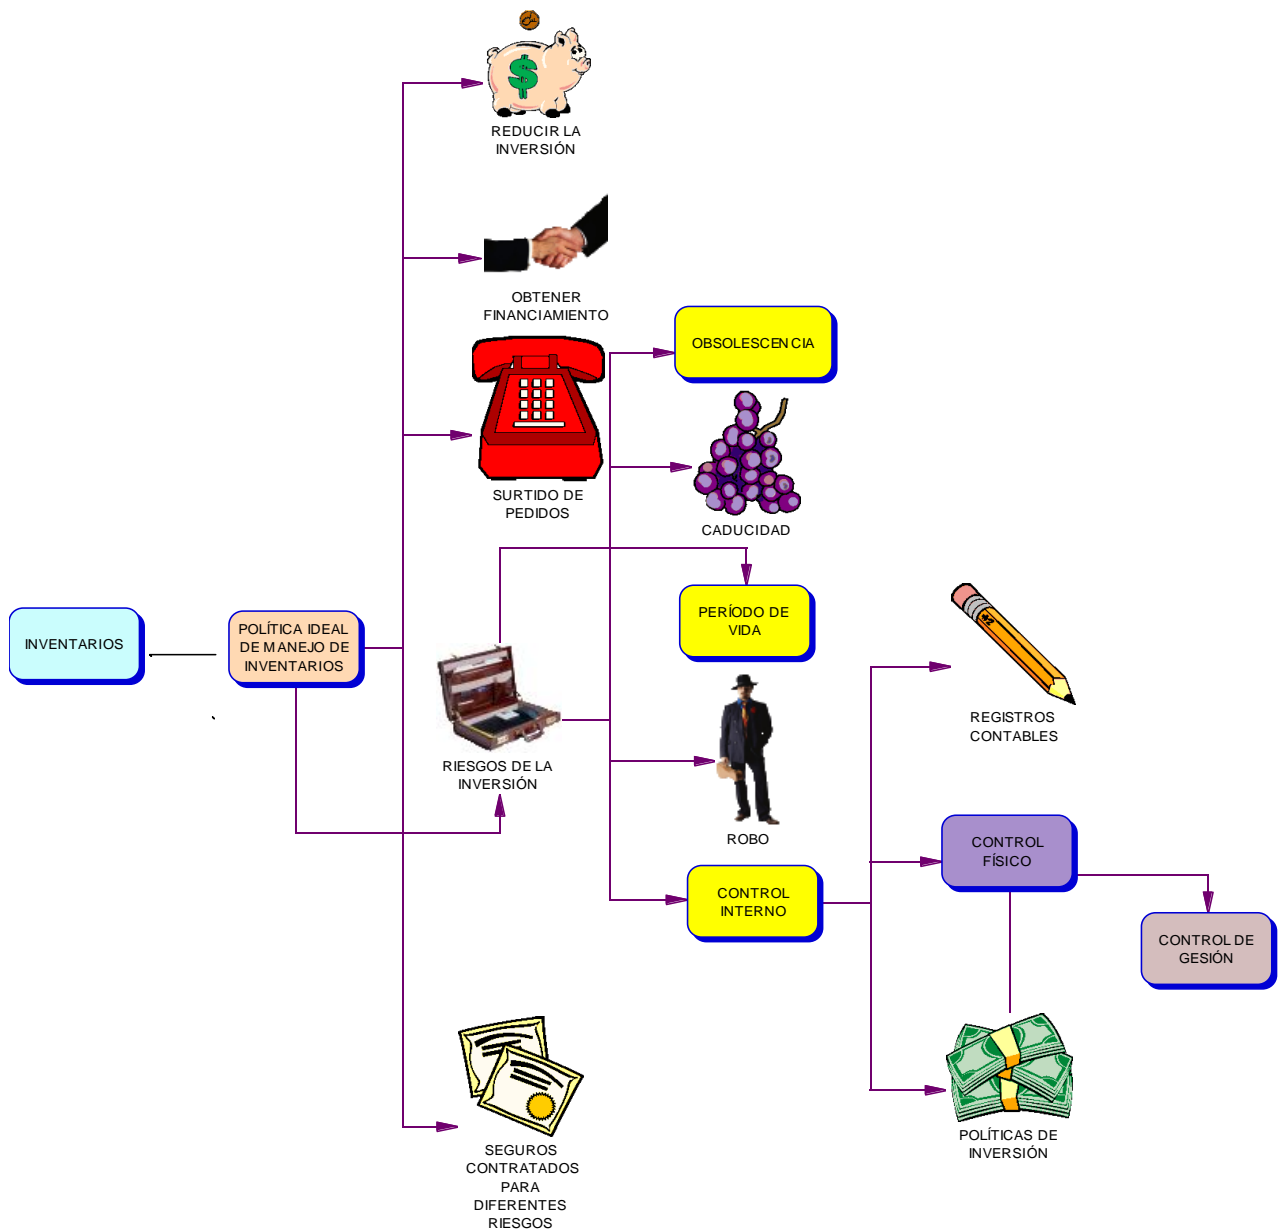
REDUCIR LA INVERSIÓN

OBTENER FINANCIAMIENTO

OBSOLESCENCIA

SURTIDO DE PEDIDOS

CADUCIDAD

INVENTARIOS

POLÍTICA IDEAL DE MANEJO DE INVENTARIOS

PERÍODO DE VIDA

REGISTROS CONTABLES

RIESGOS DE LA INVERSIÓN

ROBO

CONTROL FÍSICO

CONTROL INTERNO

CONTROL DE GESIÓN

SEGUROS CONTRATADOS PARA DIFERENTES RIESGOS

POLÍTICAS DE INVERSIÓN